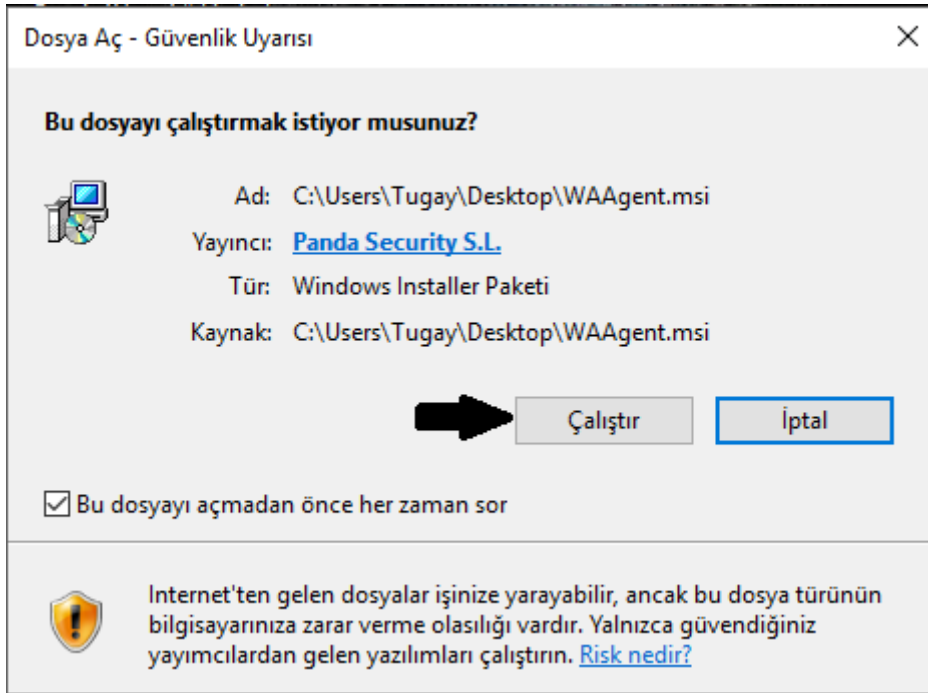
Dosya Aç - Güvenlik Uyarısı

×

Bu dosyayı çalıştırmak istiyor musunuz?

Ad: C:\Users\Tugay\Desktop\WAAgent.msi

Yayıncı: Panda Security S.L.

Tür: Windows Installer Paketi

Kaynak: C:\Users\Tugay\Desktop\WAAgent.msi

Çalıştır

İptal

☑ Bu dosyayı açmadan önce her zaman sor

Internet'ten gelen dosyalar işinize yarayabilir, ancak bu dosya türünün bilgisayarınıza zarar verme olasılığı vardır. Yalnızca güvendiğiniz yayımcılardan gelen yazılımları çalıştırın. Risk nedir?